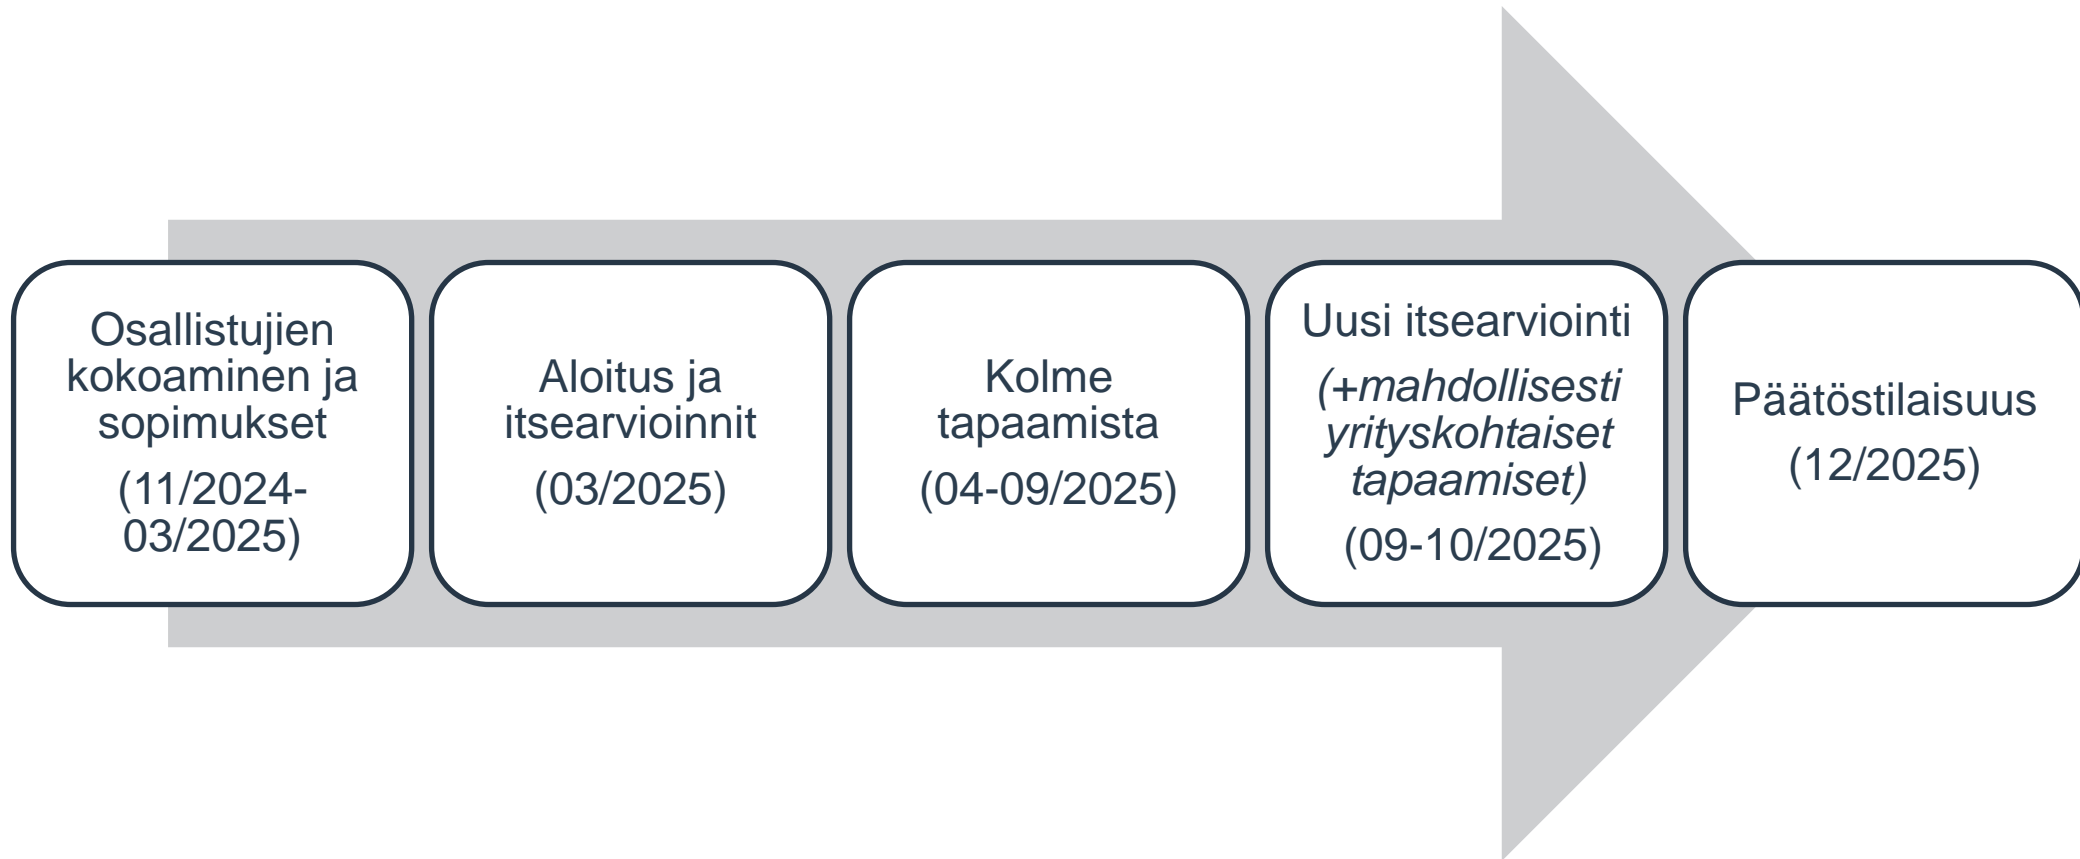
Osallistujien kokoaminen ja sopimukset
(11/2024-03/2025)

Aloitus ja itsearvioinnit
(03/2025)

Kolme tapaamista
(04-09/2025)

Uusi itsearviointi
(+mahdollisesti yrityskohtaiset tapaamiset)
(09-10/2025)

Päätöstilaisuus
(12/2025)